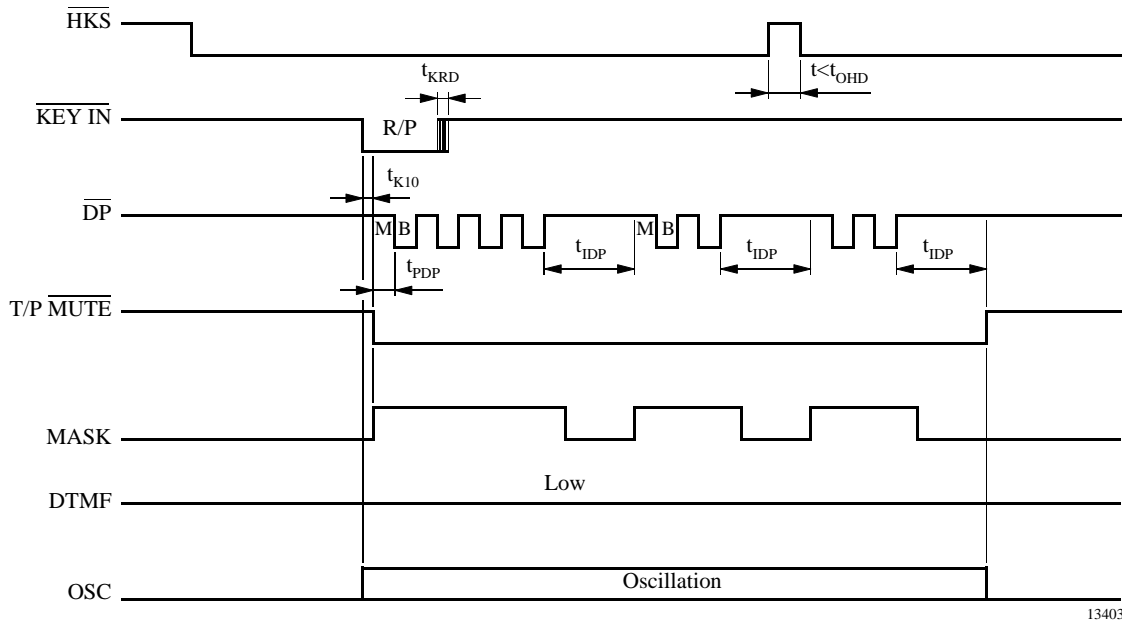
$\overline{HKS}$

$t_{KRD}$

$t<t_{OHD}$

$\overline{KEY\ IN}$

R/P

$t_{K10}$

$\overline{DP}$

M B

$t_{IDP}$

M B

$t_{IDP}$

$t_{IDP}$

$t_{PDP}$

T/P $\overline{MUTE}$

MASK

Low

DTMF

Oscillation

OSC

13403